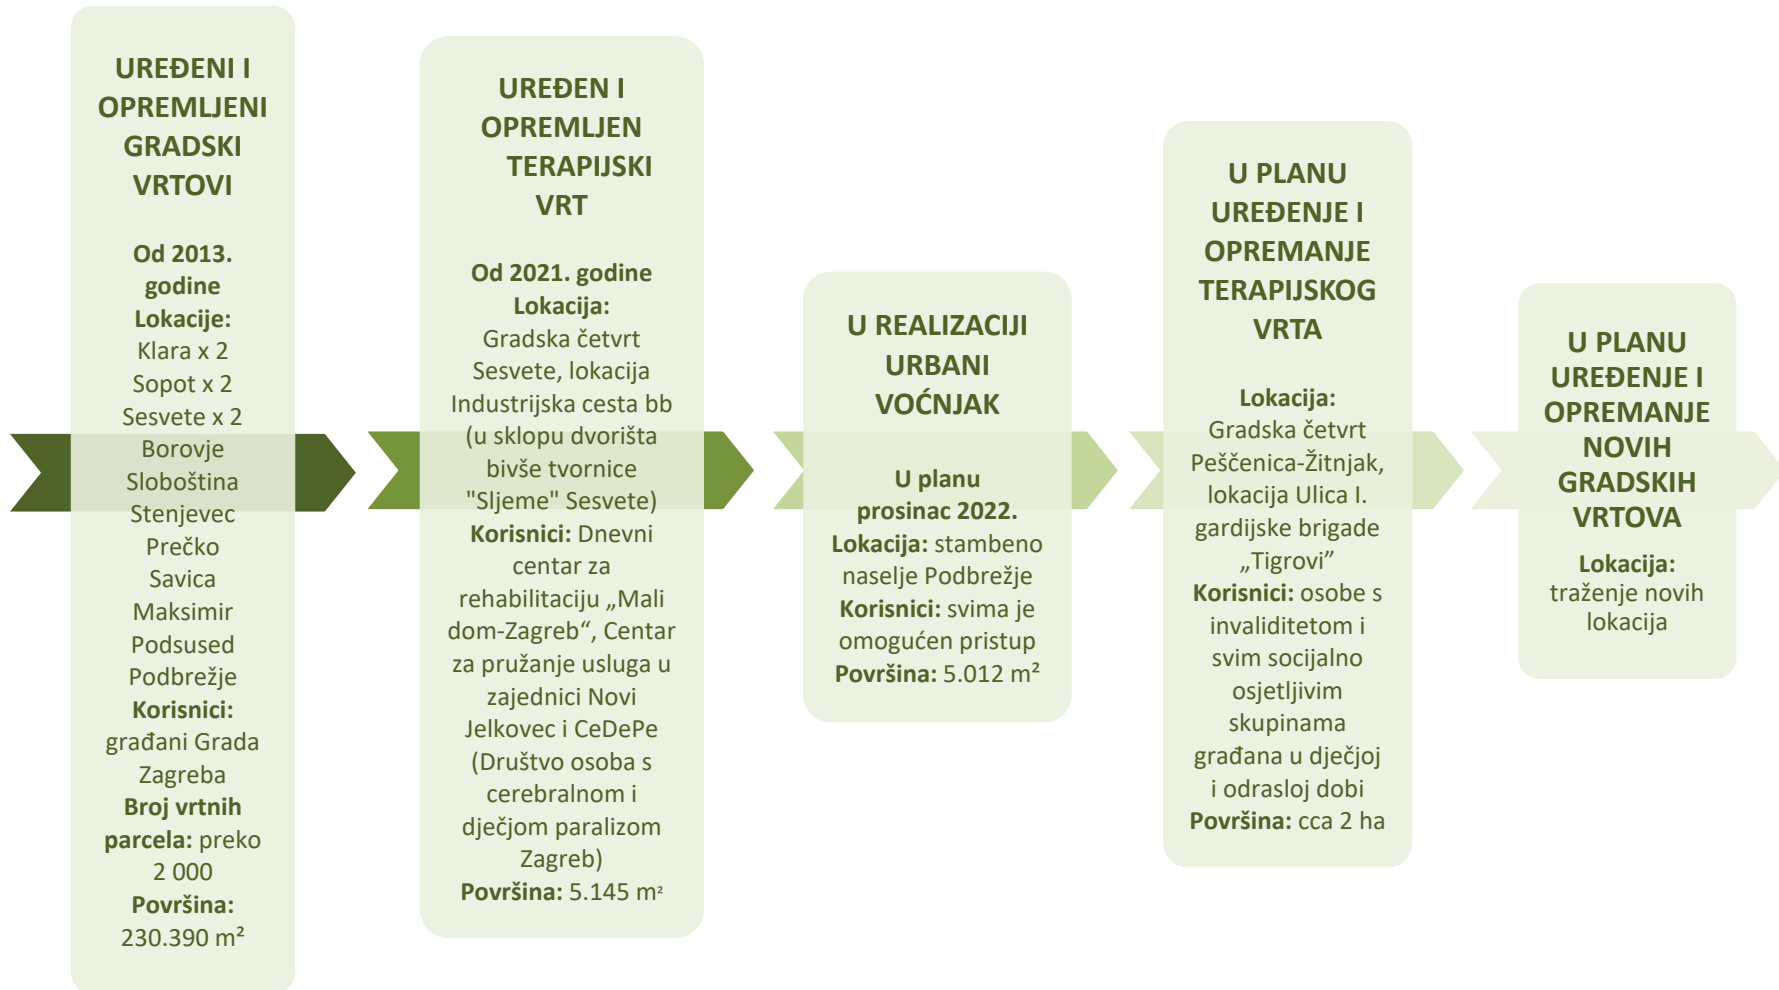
UREĐENI I OPREMLJENI GRADSKI VRTOVI

Od 2013. godine
Lokacije:
Klara x 2
Sopot x 2
Sesvete x 2
Borovje
Sloboština
Stenjevec
Prečko
Savica
Maksimir
Podsused
Podbrežje
Korisnici: građani Grada Zagreba
Broj vrtnih parcela: preko 2 000
Površina: 230.390 m²

UREĐEN I OPREMLJEN TERAPIJSKI VRT

Od 2021. godine
Lokacija: Gradska četvrt Sesvete, lokacija Industrijska cesta bb (u sklopu dvorišta bivše tvornice "Sljeme" Sesvete)
Korisnici: Dnevni centar za rehabilitaciju „Mali dom-Zagreb“, Centar za pružanje usluga u zajednici Novi Jelkovec i CeDePe (Društvo osoba s cerebralnom i dječjom paralizom Zagreb)
Površina: 5.145 m²

U REALIZACIJI URBANI VOĆNJAK

U planu prosinac 2022.
Lokacija: stambeno naselje Podbrežje
Korisnici: svima je omogućen pristup
Površina: 5.012 m²

U PLANU UREĐENJE I OPREMANJE TERAPIJSKOG VRTA

Lokacija: Gradska četvrt Peščenica-Žitnjak, lokacija Ulica I. gardijske brigade „Tigrovi”
Korisnici: osobe s invaliditetom i svim socijalno osjetljivim skupinama građana u dječjoj i odrasloj dobi
Površina: cca 2 ha

U PLANU UREĐENJE I OPREMANJE NOVIH GRADSKIH VRTOVA

Lokacija: traženje novih lokacija